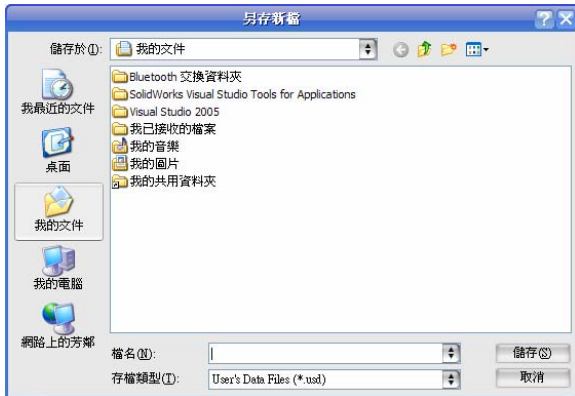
另存新檔

儲存於(I): 我的文件

我最近的文件
桌面
我的文件
我的電腦
網路上的芳鄰

Bluetooth 交換資料夾
SolidWorks Visual Studio Tools for Applications
Visual Studio 2005
我已接收的檔案
我的音樂
我的圖片
我的共用資料夾

檔名(N):
存檔類型(T): User's Data Files (*.usd)

儲存(S)
取消